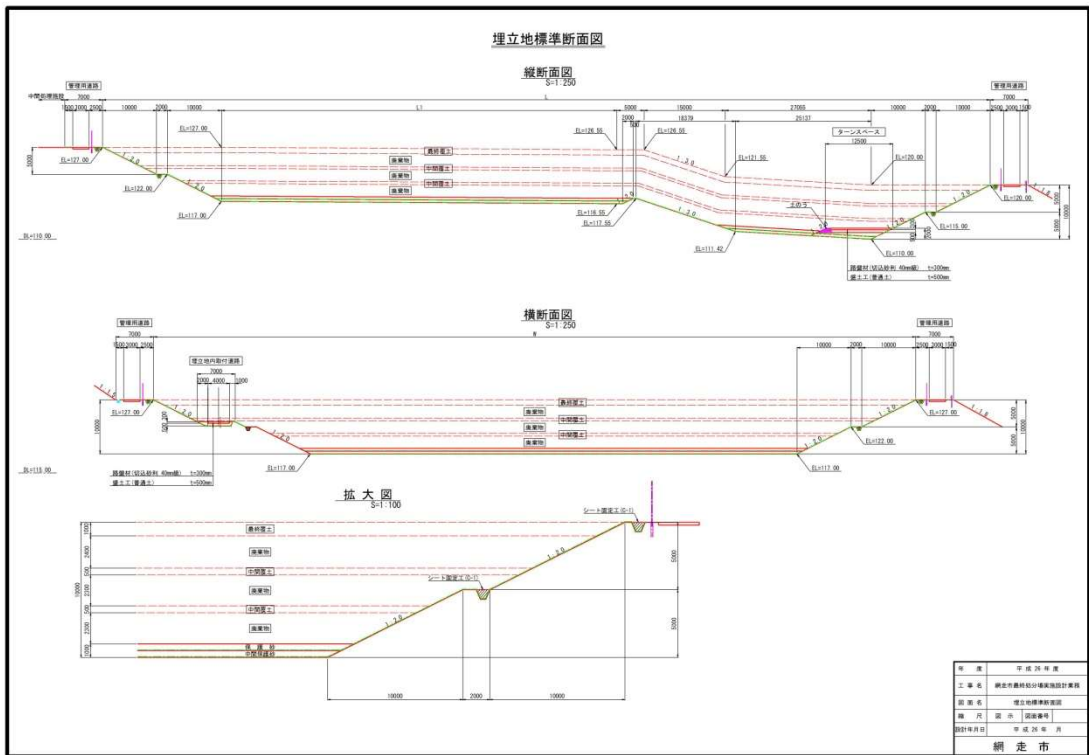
埋立地標準断面図

縦断面図
S=1:250

管理用道路
7000
中間処理施設
1500 2000 2500
10000
2000
10000
L1
L
5000
2000
500
15000
18379
27065
25137
10000
2000
10000
管理用道路
7000
2500 2000 1500

EL=127.00
EL=127.00
3000
EL=122.00
EL=117.00
最終覆土
廃棄物
中間覆土
廃棄物
中間覆土
廃棄物
EL=126.55
EL=126.55
EL=121.55
ターンスペース
12500
EL=120.00
EL=120.00
EL=116.55
EL=117.55
EL=111.42
EL=110.00
EL=115.00
DL=110.00
路盤材(切込砕利 40mm級) t=300mm
盛土工(普通土) t=500mm

横断面図
S=1:250

管理用道路
7000
1500 2000 2500
埋立地内取付道路
7000
2000 4000 1000
B
10000
2000
10000
管理用道路
7000
2500 2000 1500
EL=127.00
EL=127.00
最終覆土
廃棄物
中間覆土
廃棄物
中間覆土
廃棄物
EL=122.00
EL=117.00
EL=117.00
10000
5000
5000
DL=115.00
路盤材(切込砕利 40mm級) t=300mm
盛土工(普通土) t=500mm

拡大図
S=1:100

シート固定工(C-1)
最終覆土
廃棄物
中間覆土
廃棄物
中間覆土
廃棄物
保護砂
中間保護砂
シート固定工(C-1)
10000
5000
5000
10000
2000
10000

| 年度 | 平成26年度 |
|---|---|
| 工事名 | 網走市最終処分場実施設計業務 |
| 図面名 | 埋立地標準断面図 |
| 縮尺 | 図示 図面番号 |
| 設計年月日 | 平成26年 月 |
| | 網走市 |